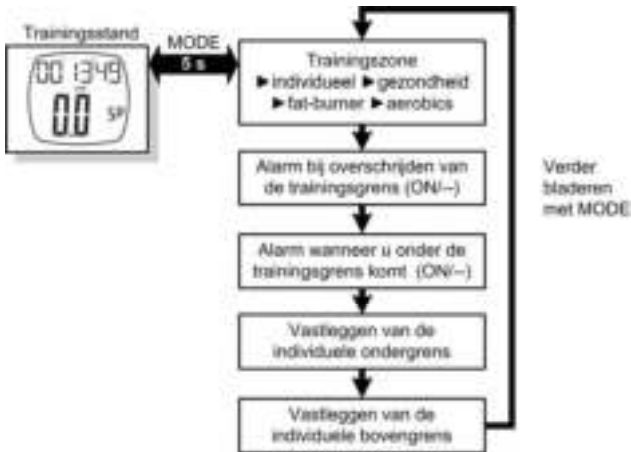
Trainingsstand

00 13:49
00 SP

MODE
5 s

Trainingszone
►individueel ►gezondheid
►fat-burner ►aerobics

Alarm bij overschrijden van de trainingsgrens (ON/–)

Alarm wanneer u onder de trainingsgrens komt (ON/–)

Vastleggen van de individuele ondergrens

Vastleggen van de individuele bovengrens

Verder bladeren met MODE